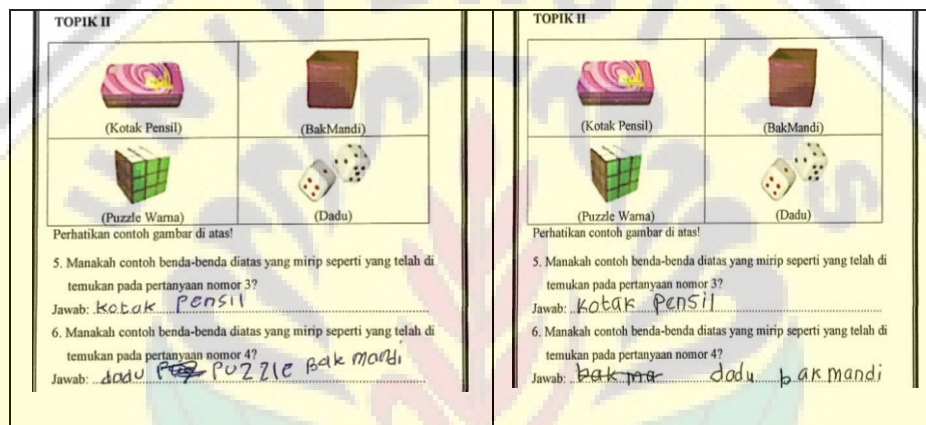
TOPIK II

| (Kotak Pensil) | (BakMandi) |
|---|---|
| (Puzzle Warna) | (Dadu) |

Perhatikan contoh gambar di atas!

5. Manakah contoh benda-benda diatas yang mirip seperti yang telah di temukan pada pertanyaan nomor 3?

Jawab: kotak pensil

6. Manakah contoh benda-benda diatas yang mirip seperti yang telah di temukan pada pertanyaan nomor 4?

Jawab: dadu ~~Pu~~ puzzle Bak mandi

TOPIK II

| (Kotak Pensil) | (BakMandi) |
|---|---|
| (Puzzle Warna) | (Dadu) |

Perhatikan contoh gambar di atas!

5. Manakah contoh benda-benda diatas yang mirip seperti yang telah di temukan pada pertanyaan nomor 3?

Jawab: Kotak pensil

6. Manakah contoh benda-benda diatas yang mirip seperti yang telah di temukan pada pertanyaan nomor 4?

Jawab: ~~bak ma~~ dadu bak mandi